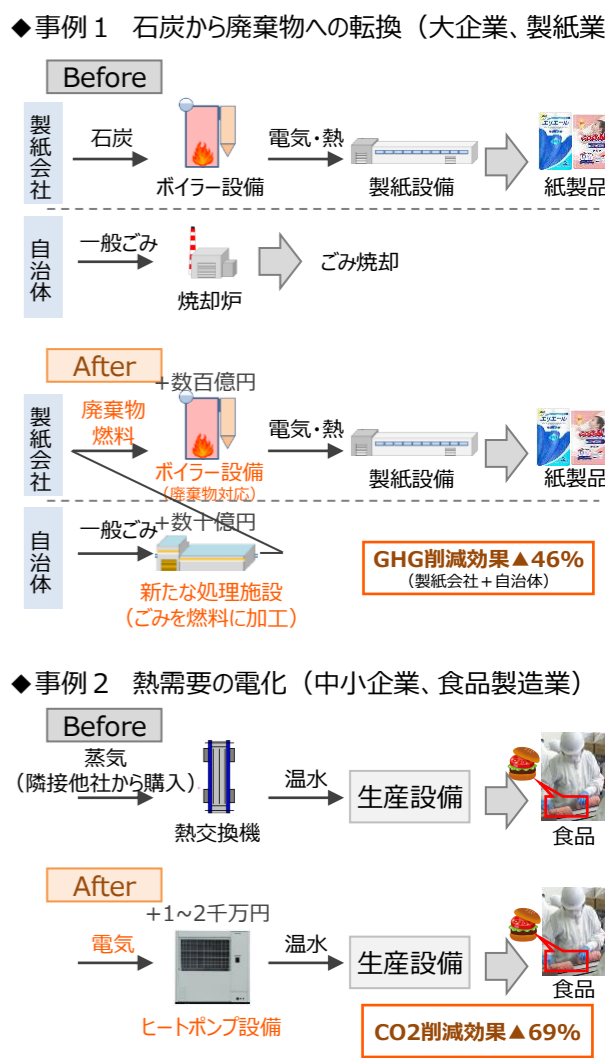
◆事例１　石炭から廃棄物への転換（大企業、製紙業

Before

製紙会社

石炭

ボイラー設備

電気・熱

製紙設備

紙製品

自治体

一般ごみ

焼却炉

ごみ焼却

After

＋数百億円

製紙会社

廃棄物燃料

ボイラー設備（廃棄物対応）

電気・熱

製紙設備

紙製品

自治体

一般ごみ

＋数十億円

新たな処理施設（ごみを燃料に加工）

GHG削減効果▲46%
（製紙会社＋自治体）

◆事例２　熱需要の電化（中小企業、食品製造業）

Before

蒸気
（隣接他社から購入）

熱交換機

温水

生産設備

食品

After

＋1～2千万円

電気

ヒートポンプ設備

温水

生産設備

食品

CO2削減効果▲69%